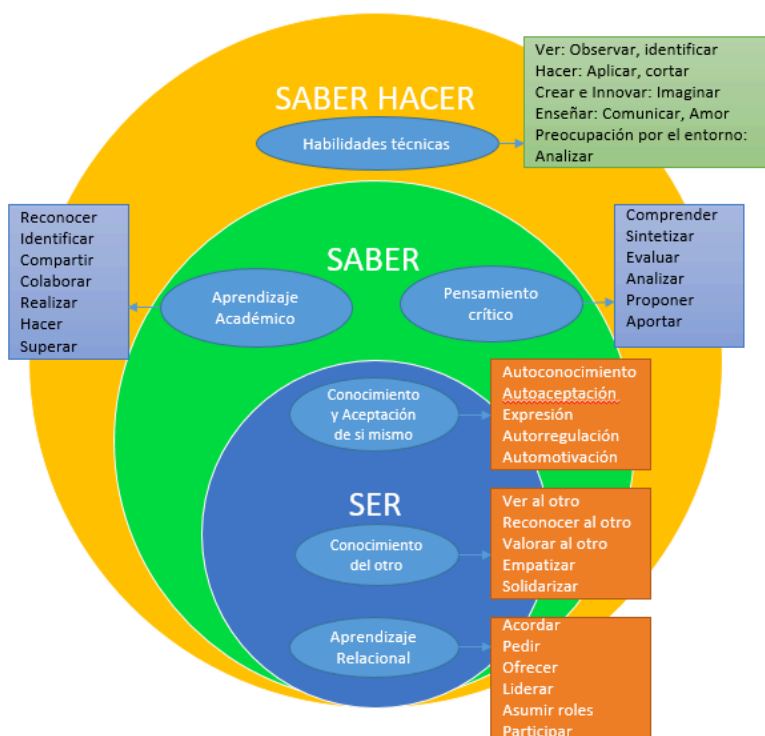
SABER HACER

Habilidades técnicas

Ver: Observar, identificar
Hacer: Aplicar, cortar
Crear e Innovar: Imaginar
Enseñar: Comunicar, Amor
Preocupación por el entorno: Analizar

SABER

Reconocer
Identificar
Compartir
Colaborar
Realizar
Hacer
Superar

Aprendizaje Académico

Pensamiento crítico

Comprender
Sintetizar
Evaluar
Analizar
Proponer
Aportar

Conocimiento y Aceptación de si mismo

Autoconocimiento
Autoaceptación
Expresión
Autorregulación
Automotivación

SER

Conocimiento del otro

Ver al otro
Reconocer al otro
Valorar al otro
Empatizar
Solidarizar

Aprendizaje Relacional

Acordar
Pedir
Ofrecer
Liderar
Asumir roles
Participar